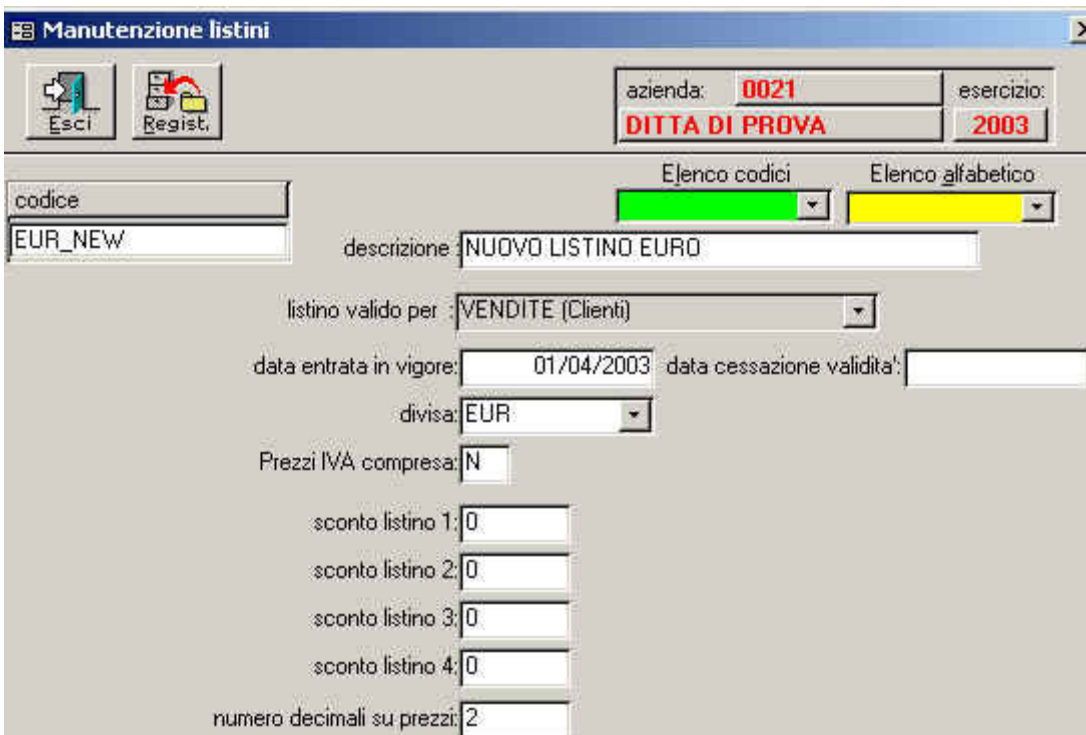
Manutenzione listini

Esci
Regist.

azienda: 0021
esercizio:
DITTA DI PROVA
2003

codice
EUR_NEW

Elenco codici
Elenco alfabetico

descrizione: NUOVO LISTINO EURO

listino valido per : VENDITE (Clienti)

data entrata in vigore: 01/04/2003
data cessazione validita':

divisa: EUR

Prezzi IVA compresa: N

sconto listino 1: 0

sconto listino 2: 0

sconto listino 3: 0

sconto listino 4: 0

numero decimali su prezzi: 2